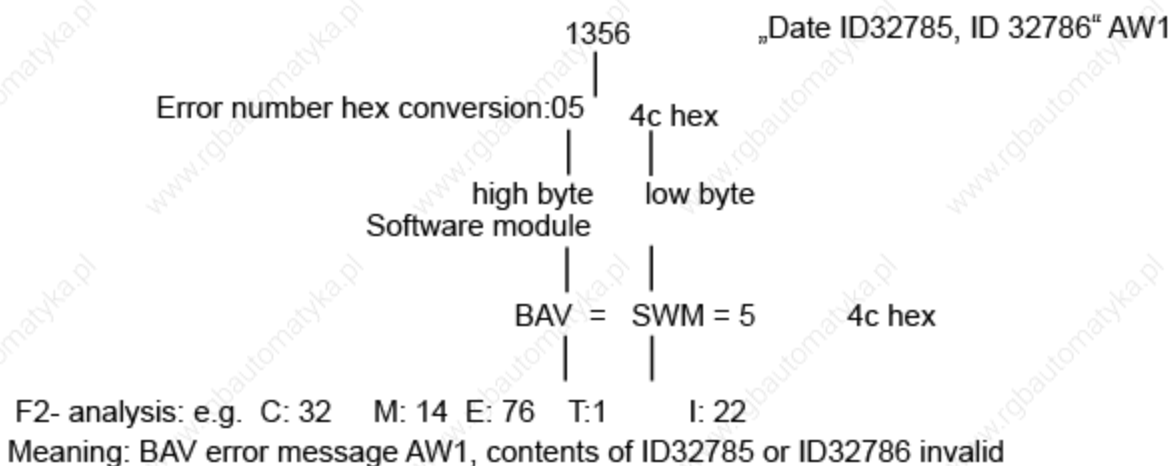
1356 „Date ID32785, ID 32786“ AW1

Error number hex conversion:05 4c hex

high byte low byte
Software module

BAV = SWM = 5 4c hex

F2- analysis: e.g. C: 32 M: 14 E: 76 T:1 I: 22
Meaning: BAV error message AW1, contents of ID32785 or ID32786 invalid

www.rgbautomatyka.pl